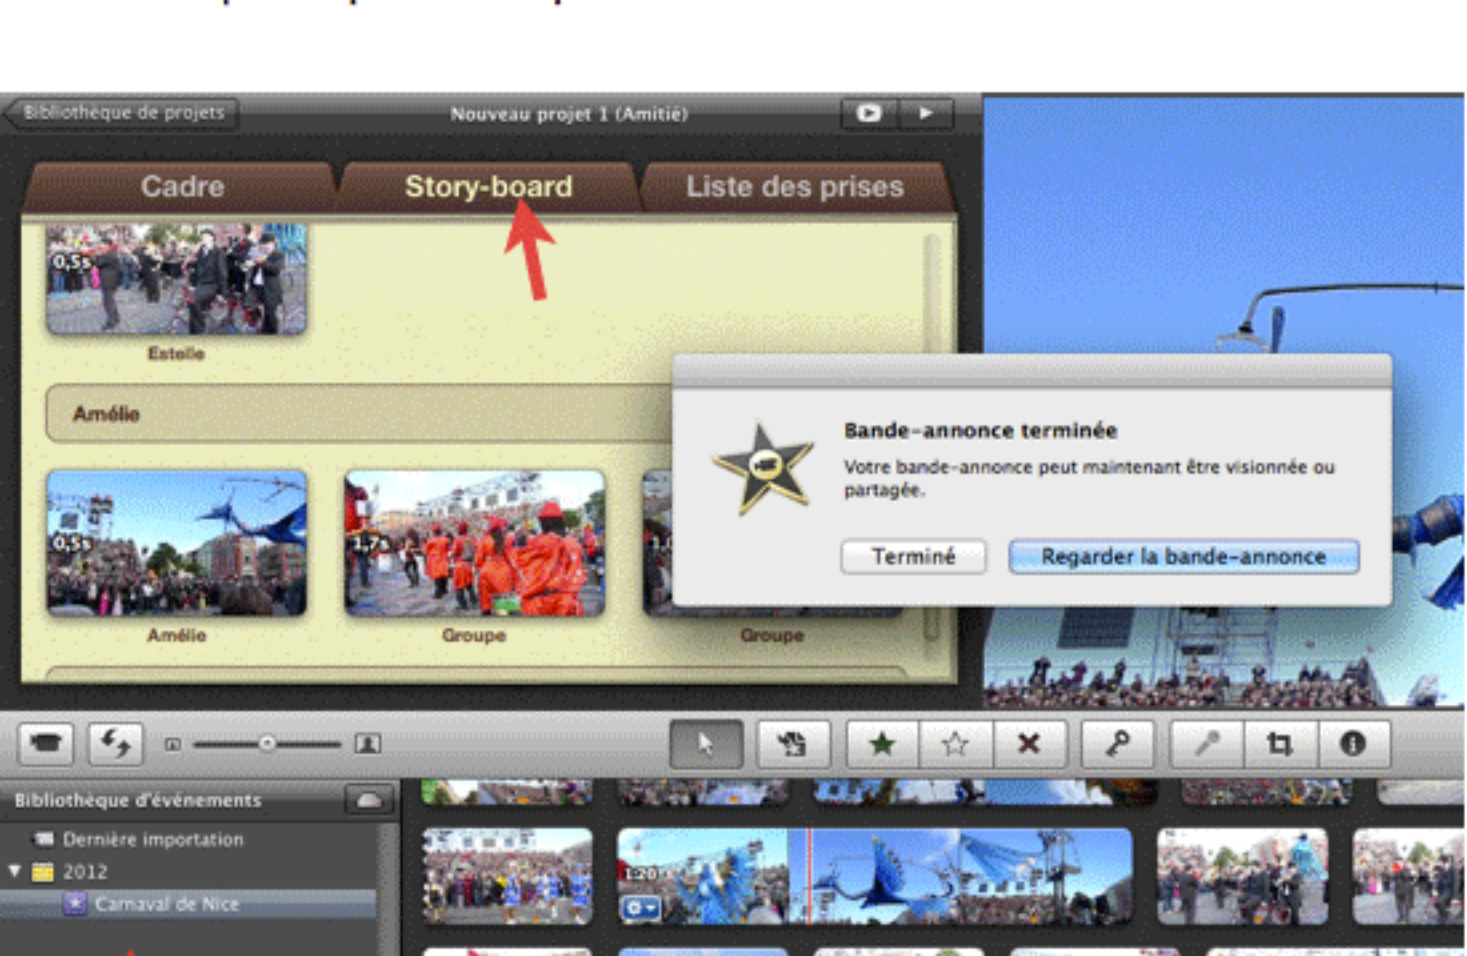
Bibliothèque de projets

Nouveau projet 1 (Amitié)

Cadre

Story-board

Liste des prises

0,5s

Estelle

Amélie

0,5s

Amélie

1,7s

Groupe

Groupe

Bande-annonce terminée

Votre bande-annonce peut maintenant être visionnée ou partagée.

Terminé

Regarder la bande-annonce

Bibliothèque d'événements

Dernière importation

2012

Carnaval de Nice

1:20